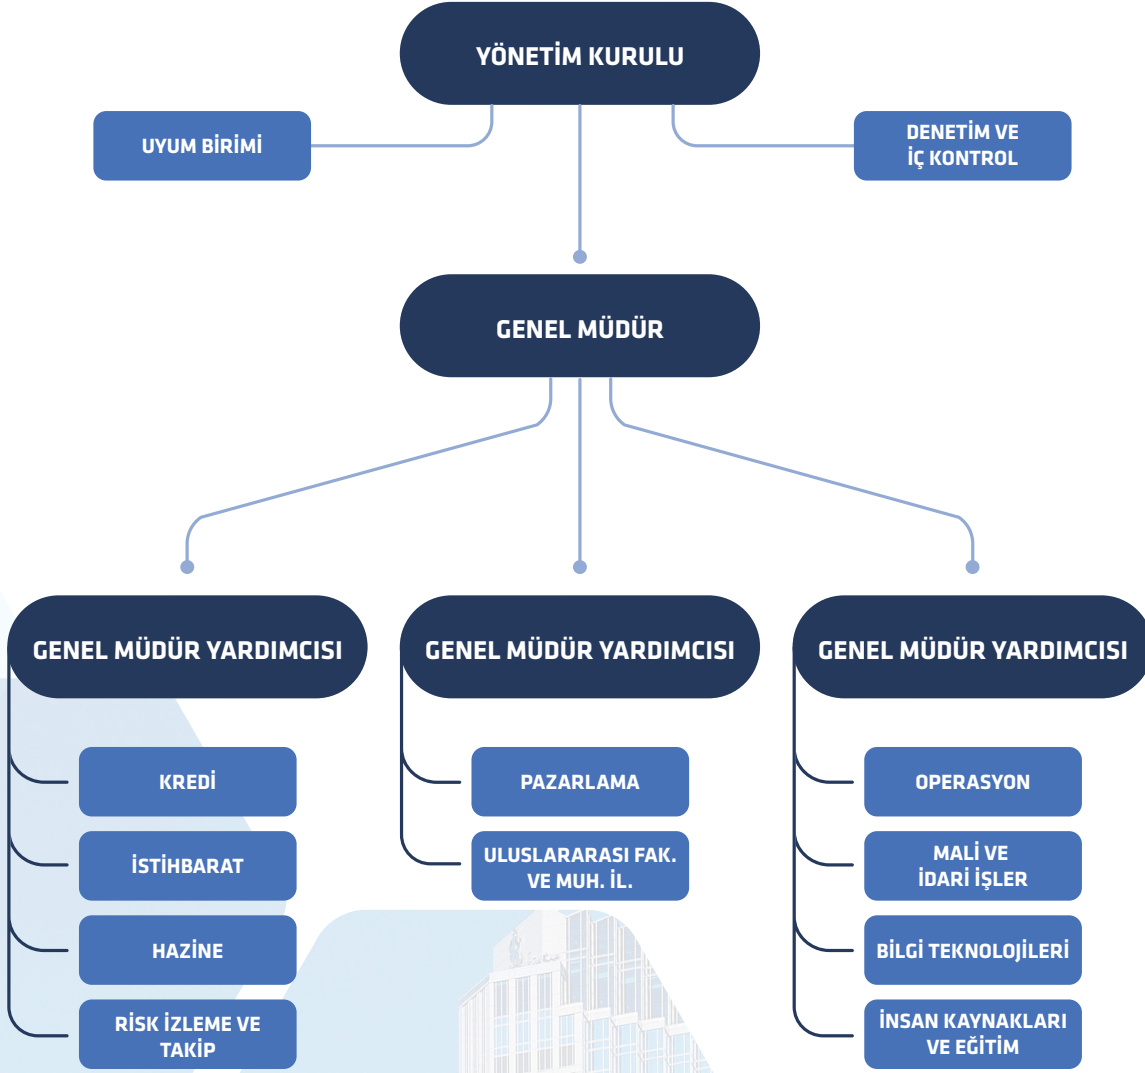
YÖNETİM KURULU

UYUM BİRİMİ

DENETİM VE İÇ KONTROL

GENEL MÜDÜR

GENEL MÜDÜR YARDIMCISI

KREDİ

İSTİHBARAT

HAZİNE

RİSK İZLEME VE TAKİP

GENEL MÜDÜR YARDIMCISI

PAZARLAMA

ULUSLARARASI FAK. VE MUH. İL.

GENEL MÜDÜR YARDIMCISI

OPERASYON

MALİ VE İDARİ İŞLER

BİLGİ TEKNOLOJİLERİ

İNSAN KAYNAKLARI VE EĞİTİM